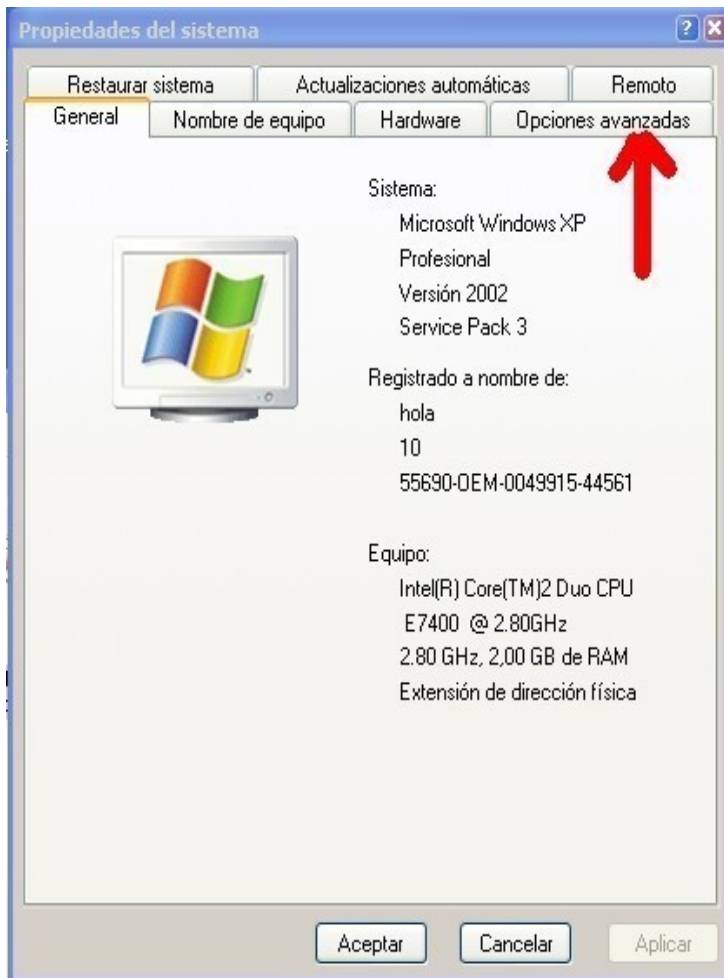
Propiedades del sistema

?

Restaurar sistema | Actualizaciones automáticas | Remoto

General | Nombre de equipo | Hardware | Opciones avanzadas

Sistema:

Microsoft Windows XP

Profesional

Versión 2002

Service Pack 3

Registrado a nombre de:

hola

10

55690-OEM-0049915-44561

Equipo:

Intel(R) Core(TM)2 Duo CPU

E7400 @ 2.80GHz

2.80 GHz, 2,00 GB de RAM

Extensión de dirección física

Aceptar

Cancelar

Aplicar